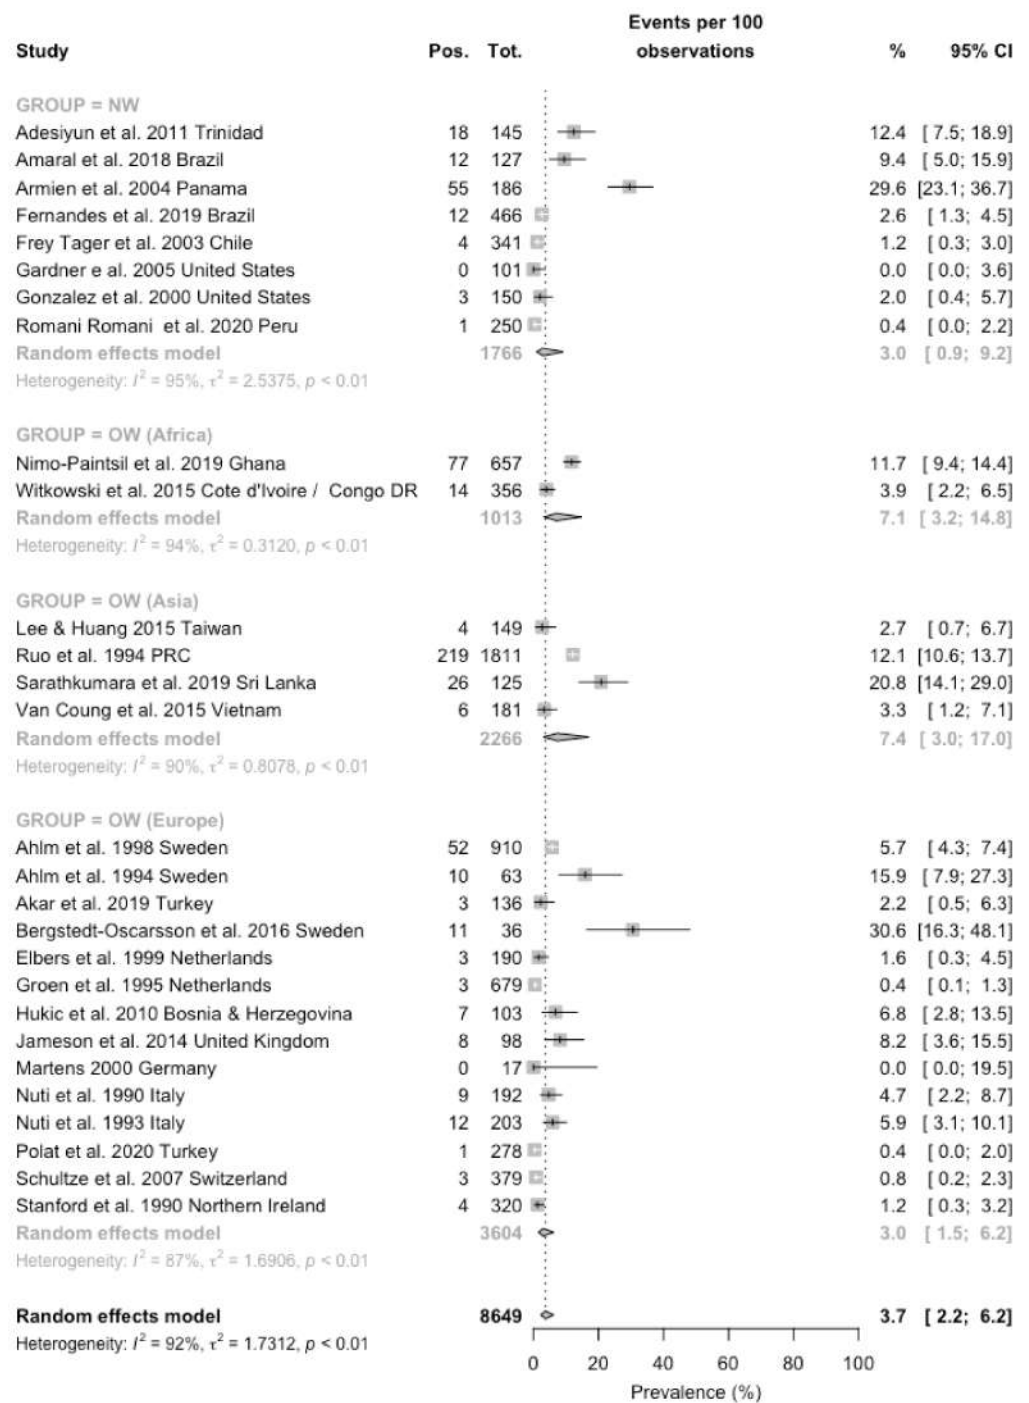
| Study | Pos. | Tot. | Events per 100 observations | % | 95% CI |
|---|---|---|---|---|---|
| GROUP = NW | | | | | |
| Adesiyun et al. 2011 Trinidad | 18 | 145 | | 12.4 | [ 7.5; 18.9] |
| Amaral et al. 2018 Brazil | 12 | 127 | | 9.4 | [ 5.0; 15.9] |
| Armien et al. 2004 Panama | 55 | 186 | | 29.6 | [23.1; 36.7] |
| Fernandes et al. 2019 Brazil | 12 | 466 | | 2.6 | [ 1.3; 4.5] |
| Frey Tager et al. 2003 Chile | 4 | 341 | | 1.2 | [ 0.3; 3.0] |
| Gardner e al. 2005 United States | 0 | 101 | | 0.0 | [ 0.0; 3.6] |
| Gonzalez et al. 2000 United States | 3 | 150 | | 2.0 | [ 0.4; 5.7] |
| Romani Romani et al. 2020 Peru | 1 | 250 | | 0.4 | [ 0.0; 2.2] |
| Random effects model | | 1766 | | 3.0 | [ 0.9; 9.2] |
| Heterogeneity: $I^2$ = 95%, $\tau^2$ = 2.5375, $p$ < 0.01 | | | | | |
| GROUP = OW (Africa) | | | | | |
| Nimo-Paintsil et al. 2019 Ghana | 77 | 657 | | 11.7 | [ 9.4; 14.4] |
| Witkowski et al. 2015 Cote d'Ivoire / Congo DR | 14 | 356 | | 3.9 | [ 2.2; 6.5] |
| Random effects model | | 1013 | | 7.1 | [ 3.2; 14.8] |
| Heterogeneity: $I^2$ = 94%, $\tau^2$ = 0.3120, $p$ < 0.01 | | | | | |
| GROUP = OW (Asia) | | | | | |
| Lee & Huang 2015 Taiwan | 4 | 149 | | 2.7 | [ 0.7; 6.7] |
| Ruo et al. 1994 PRC | 219 | 1811 | | 12.1 | [10.6; 13.7] |
| Sarathkumara et al. 2019 Sri Lanka | 26 | 125 | | 20.8 | [14.1; 29.0] |
| Van Coung et al. 2015 Vietnam | 6 | 181 | | 3.3 | [ 1.2; 7.1] |
| Random effects model | | 2266 | | 7.4 | [ 3.0; 17.0] |
| Heterogeneity: $I^2$ = 90%, $\tau^2$ = 0.8078, $p$ < 0.01 | | | | | |
| GROUP = OW (Europe) | | | | | |
| Ahlm et al. 1998 Sweden | 52 | 910 | | 5.7 | [ 4.3; 7.4] |
| Ahlm et al. 1994 Sweden | 10 | 63 | | 15.9 | [ 7.9; 27.3] |
| Akar et al. 2019 Turkey | 3 | 136 | | 2.2 | [ 0.5; 6.3] |
| Bergstedt-Oscarsson et al. 2016 Sweden | 11 | 36 | | 30.6 | [16.3; 48.1] |
| Elbers et al. 1999 Netherlands | 3 | 190 | | 1.6 | [ 0.3; 4.5] |
| Groen et al. 1995 Netherlands | 3 | 679 | | 0.4 | [ 0.1; 1.3] |
| Hukic et al. 2010 Bosnia & Herzegovina | 7 | 103 | | 6.8 | [ 2.8; 13.5] |
| Jameson et al. 2014 United Kingdom | 8 | 98 | | 8.2 | [ 3.6; 15.5] |
| Martens 2000 Germany | 0 | 17 | | 0.0 | [ 0.0; 19.5] |
| Nuti et al. 1990 Italy | 9 | 192 | | 4.7 | [ 2.2; 8.7] |
| Nuti et al. 1993 Italy | 12 | 203 | | 5.9 | [ 3.1; 10.1] |
| Polat et al. 2020 Turkey | 1 | 278 | | 0.4 | [ 0.0; 2.0] |
| Schultze et al. 2007 Switzerland | 3 | 379 | | 0.8 | [ 0.2; 2.3] |
| Stanford et al. 1990 Northern Ireland | 4 | 320 | | 1.2 | [ 0.3; 3.2] |
| Random effects model | | 3604 | | 3.0 | [ 1.5; 6.2] |
| Heterogeneity: $I^2$ = 87%, $\tau^2$ = 1.6906, $p$ < 0.01 | | | | | |
| Random effects model | | 8649 | | 3.7 | [ 2.2; 6.2] |
| Heterogeneity: $I^2$ = 92%, $\tau^2$ = 1.7312, $p$ < 0.01 | | | | | |

0 20 40 60 80 100
Prevalence (%)